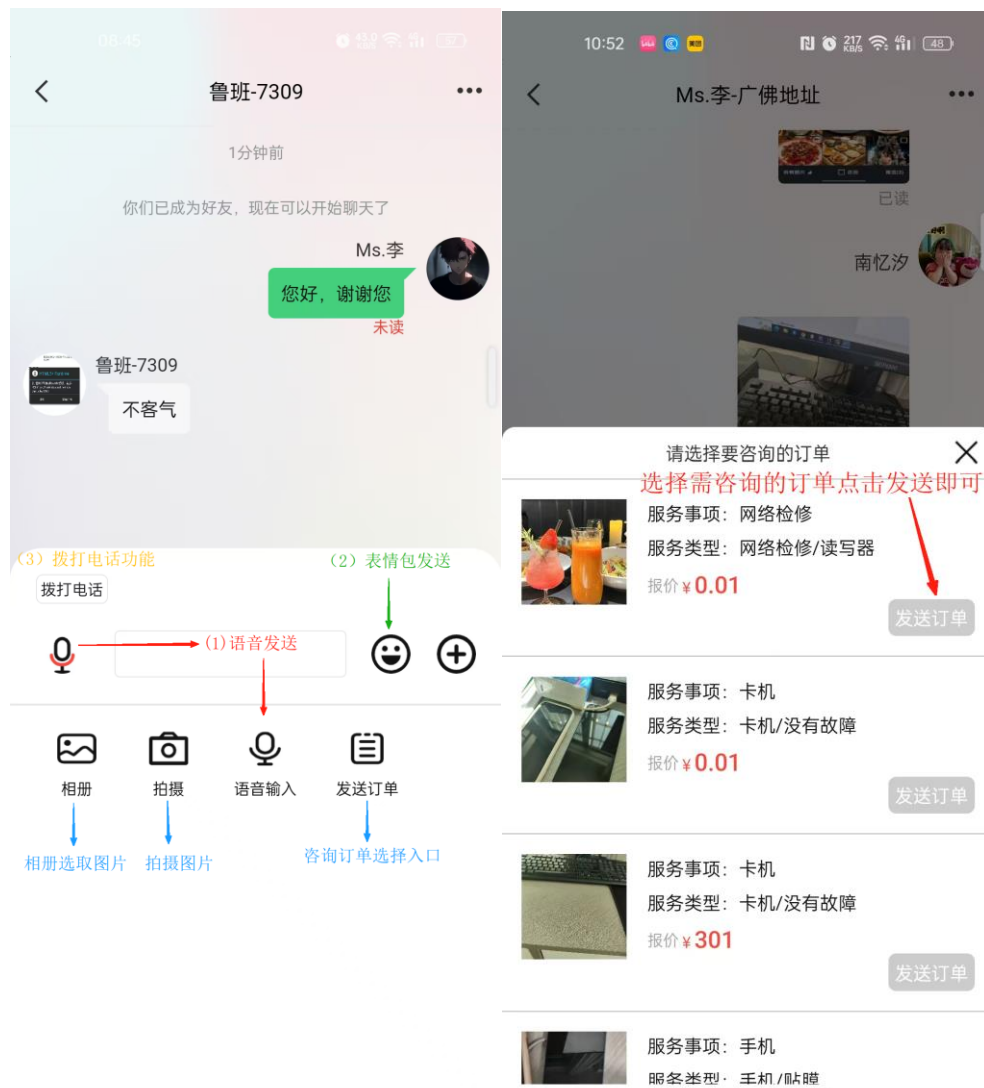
08:45

鲁班-7309

1分钟前

你们已成为好友，现在可以开始聊天了

Ms.李

您好，谢谢您

未读

鲁班-7309

不客气

(3) 拨打电话功能

拨打电话

(2) 表情包发送

(1)语音发送

相册

拍摄

语音输入

发送订单

相册选取图片

拍摄图片

咨询订单选择入口

10:52

Ms.李-广佛地址

已读

南忆汐

请选择要咨询的订单

选择需咨询的订单点击发送即可

服务事项：网络检修

服务类型：网络检修/读写器

报价 ¥ 0.01

发送订单

服务事项：卡机

服务类型：卡机/没有故障

报价 ¥ 0.01

发送订单

服务事项：卡机

服务类型：卡机/没有故障

报价 ¥ 301

发送订单

服务事项：手机

服务类型：手机/贴膜